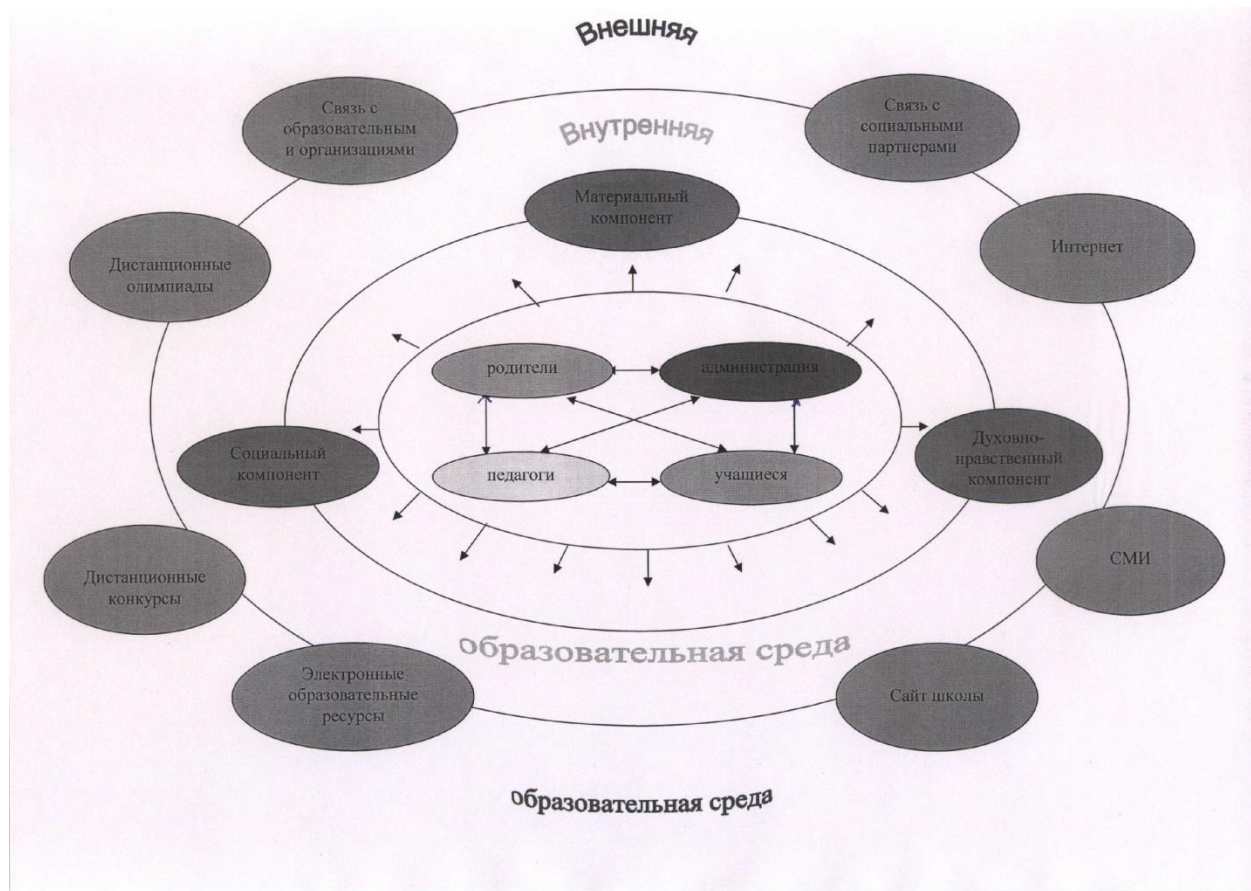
Внешняя

Связь с образовательным и организациями

Внутренняя

Связь с социальными партнерами

Материальный компонент

Интернет

Дистанционные олимпиады

родители

администрация

Социальный компонент

педагоги

учащиеся

Духовно-нравственный компонент

СМИ

Дистанционные конкурсы

образовательная среда

Электронные образовательные ресурсы

Сайт школы

образовательная среда